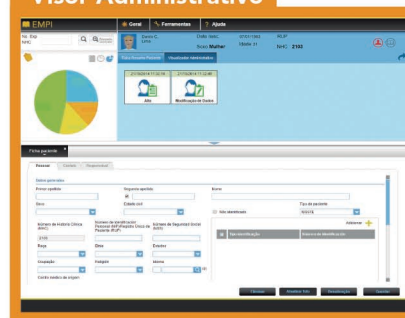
Visor Administrativo

EMPI
Geral
Ferramentas
Ajuda

Nº. Exp
NHC

Data Nasc.
Idade:
NHC
2143
Sexo: Mulher

Alta
Modificação de Dados

Ficha paciente

Dados gerais
Primeiro apelido
Segundo apelido
Nome
Sexo
Estado civil
Não identificado
Tipo de paciente
Número de História Clínica
Raça
Etnia
Ocupação
Religião
Idioma
Adicionar

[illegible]
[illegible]
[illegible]
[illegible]